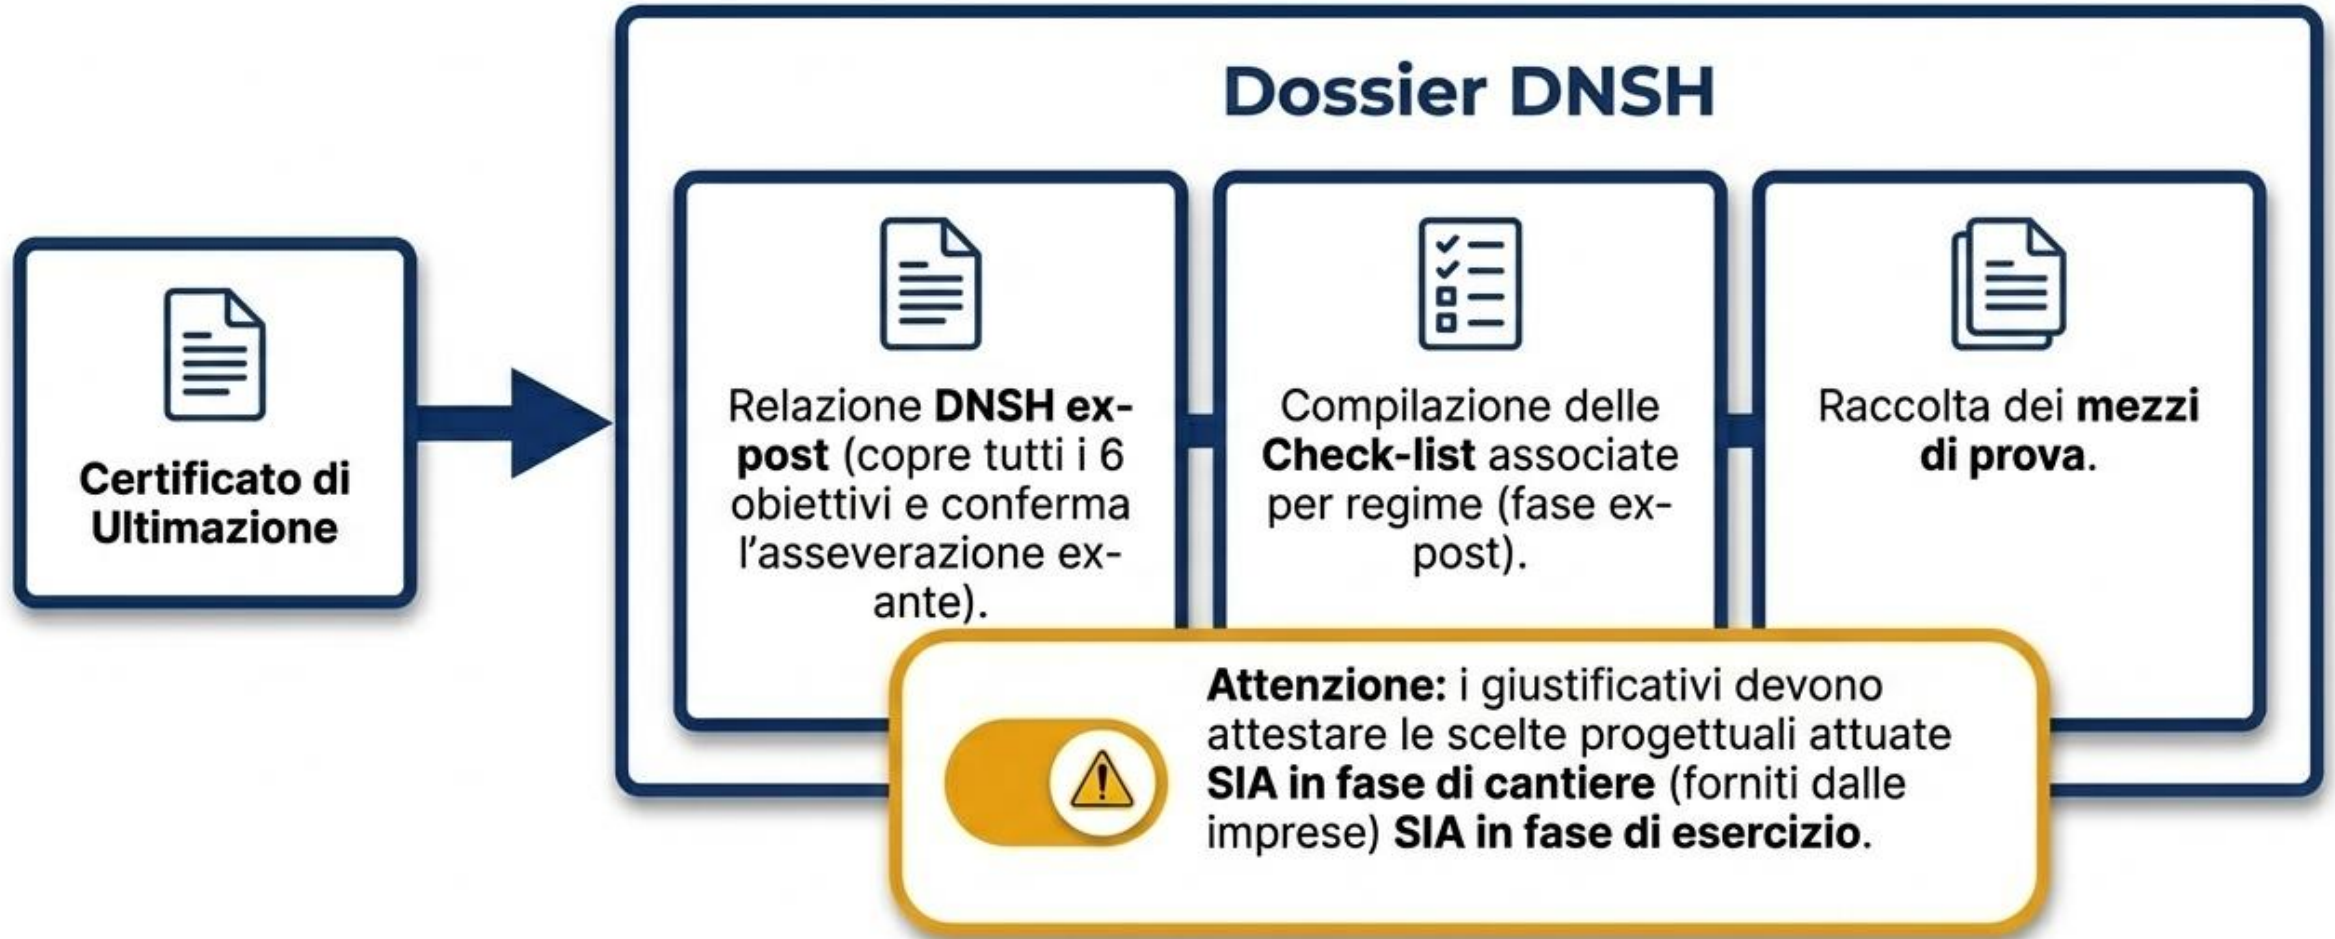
Certificato di Ultimazione

Dossier DNSH

Relazione DNSH ex-post (copre tutti i 6 obiettivi e conferma l'asseverazione ex-ante).

Compilazione delle Check-list associate per regime (fase ex-post).

Raccolta dei mezzi di prova.

Attenzione: i giustificativi devono attestare le scelte progettuali attuate SIA in fase di cantiere (forniti dalle imprese) SIA in fase di esercizio.